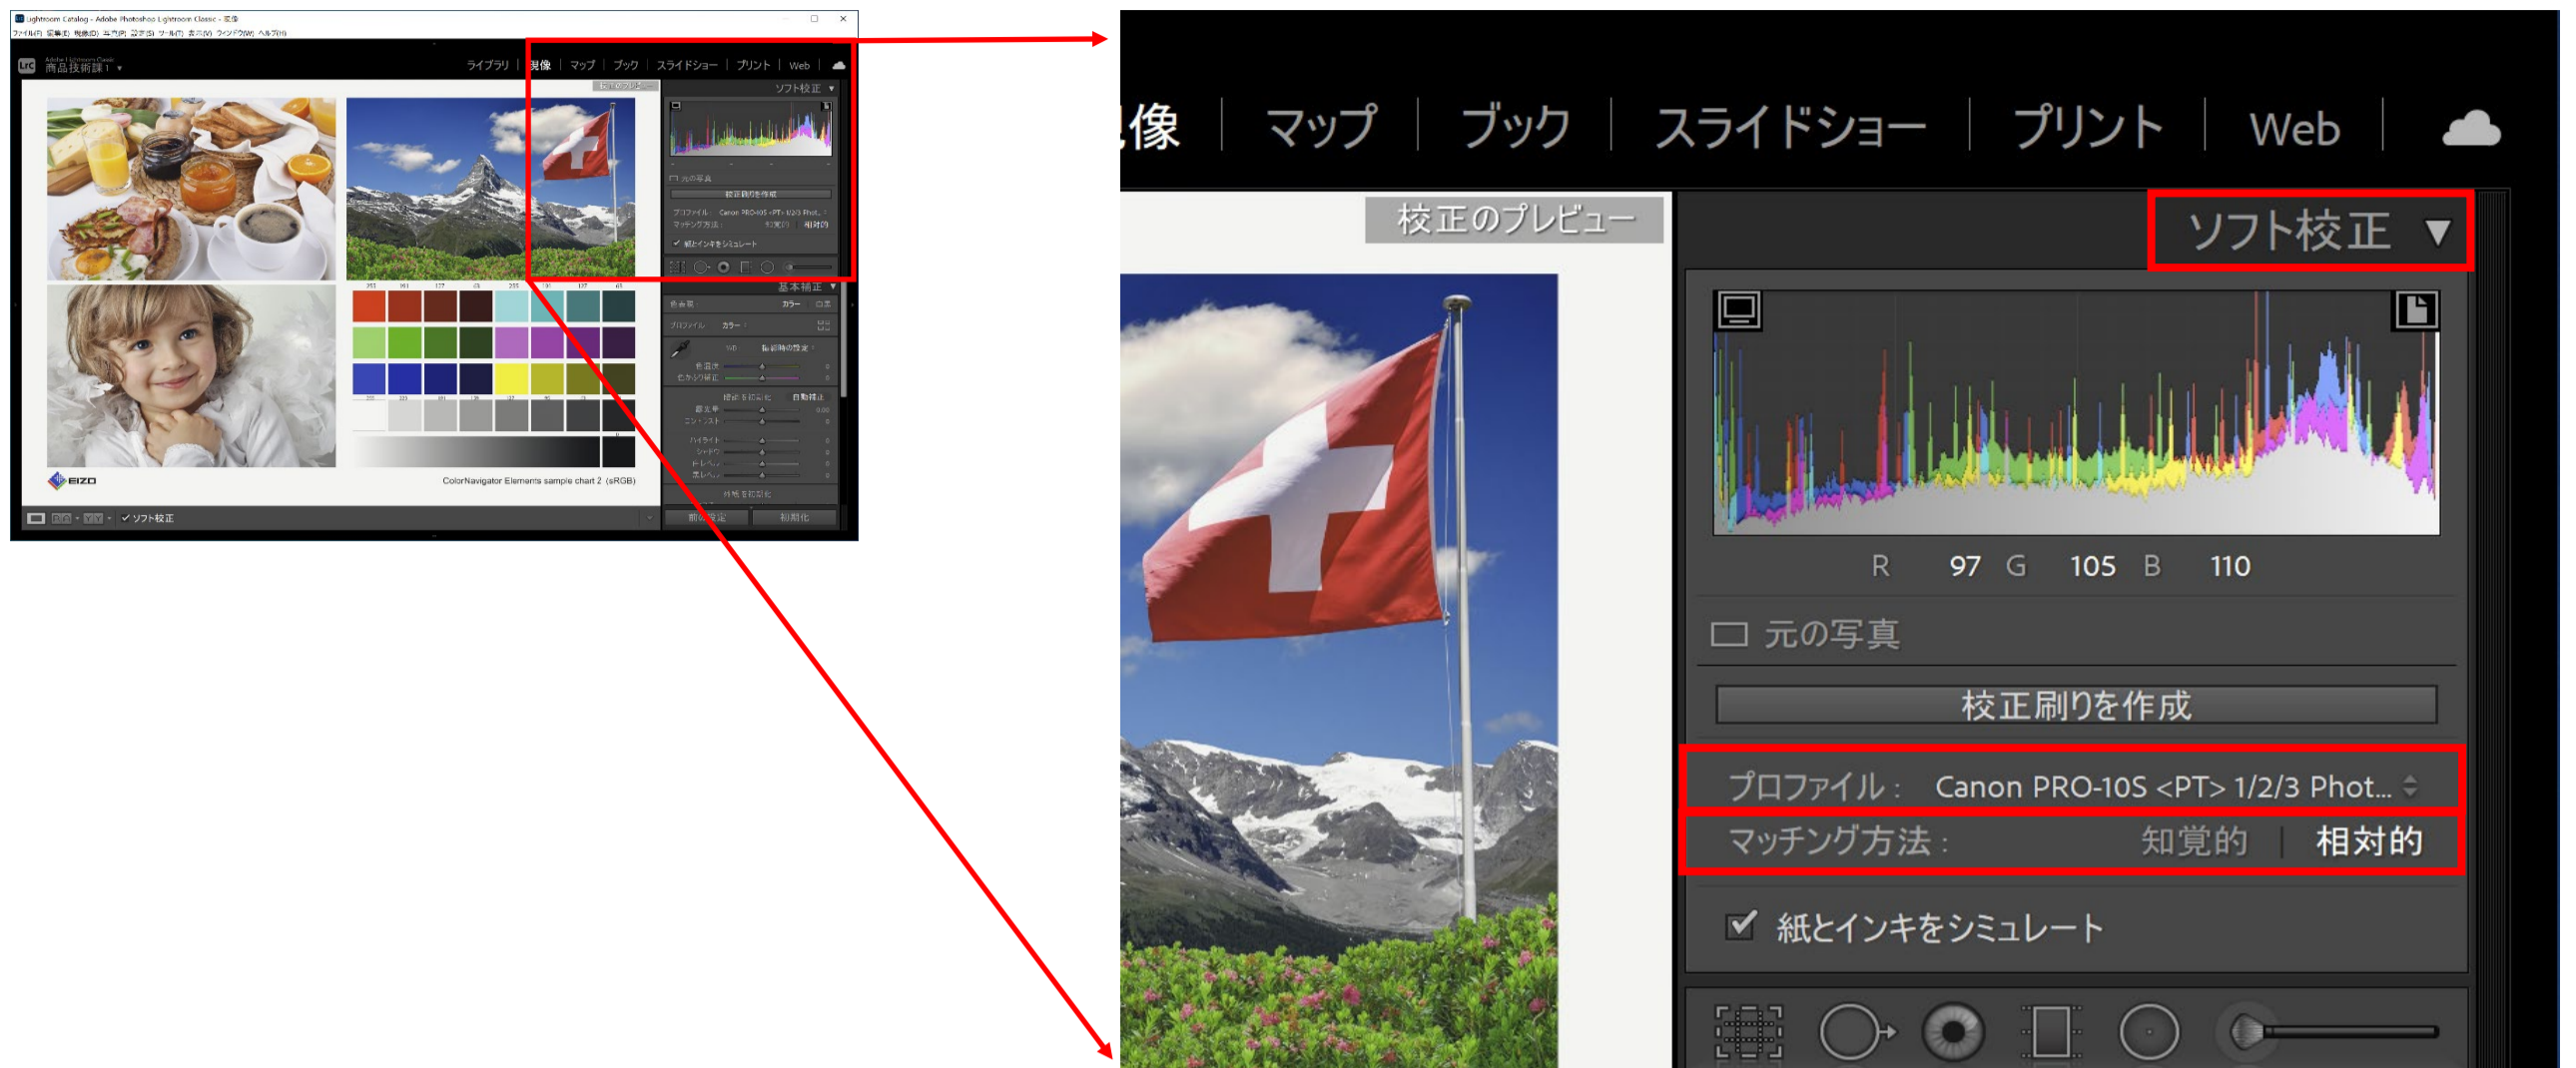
Lightroom Catalog - Adobe Photoshop Lightroom Classic - 現像
ファイル(F) 編集(E) 現像(D) 写真(P) 設定(S) ツール(T) 表示(V) ウィンドウ(W) ヘルプ(H)

Lrc Adobe Lightroom Classic 商品技術課1

ライブラリ | 現像 | マップ | ブック | スライドショー | プリント | Web

校正のプレビュー
ソフト校正

元の写真
校正刷りを作成
プロファイル: Canon PRO-10S <PT> 1/2/3 Phot...
マッチング方法: 知覚的 | 相対的
紙とインキをシミュレート

基本補正
カラー
プロファイル カラー
WB 撮影時の設定
色温度
色かぶり補正
自動補正
露光量
コントラスト
ハイライト
シャドウ
白レベル
黒レベル

EIZO
ColorNavigator Elements sample chart 2 (sRGB)

ソフト校正
前の設定 初期化

像 | マップ | ブック | スライドショー | プリント | Web

校正のプレビュー
ソフト校正 ▼
R 97 G 105 B 110
元の写真
校正刷りを作成
プロファイル: Canon PRO-10S <PT> 1/2/3 Phot...
マッチング方法: 知覚的 | 相対的
紙とインキをシミュレート